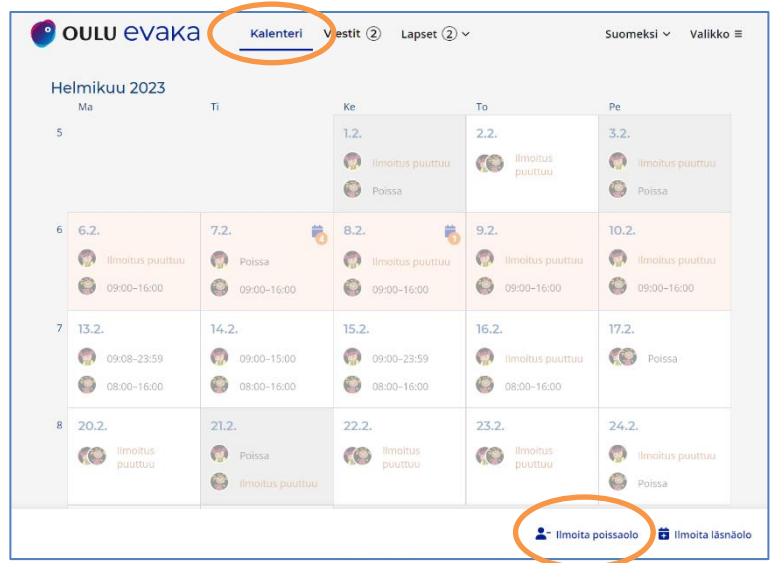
OULU evaka

Kalenteri Viestit 2 Lapset 2 Suomeksi Valikko

Helmikuu 2023

| | Ma | Ti | Ke | To | Pe |
|---|---|---|---|---|---|
| 5 | | | 1.2. Ilmoitus puuttuu Poissa | 2.2. Ilmoitus puuttuu | 3.2. Ilmoitus puuttuu Poissa |
| 6 | 6.2. Ilmoitus puuttuu 09:00–16:00 | 7.2. Poissa 09:00–16:00 | 8.2. Ilmoitus puuttuu 09:00–16:00 | 9.2. Ilmoitus puuttuu 09:00–16:00 | 10.2. Ilmoitus puuttuu 09:00–16:00 |
| 7 | 13.2. 09:08–23:59 08:00–16:00 | 14.2. 09:00–15:00 08:00–16:00 | 15.2. 09:00–23:59 08:00–16:00 | 16.2. Ilmoitus puuttuu 08:00–16:00 | 17.2. Poissa |
| 8 | 20.2. Ilmoitus puuttuu | 21.2. Poissa Ilmoitus puuttuu | 22.2. Ilmoitus puuttuu | 23.2. Ilmoitus puuttuu | 24.2. Ilmoitus puuttuu Poissa |

Ilmoita poissaolo Ilmoita läsnäolo